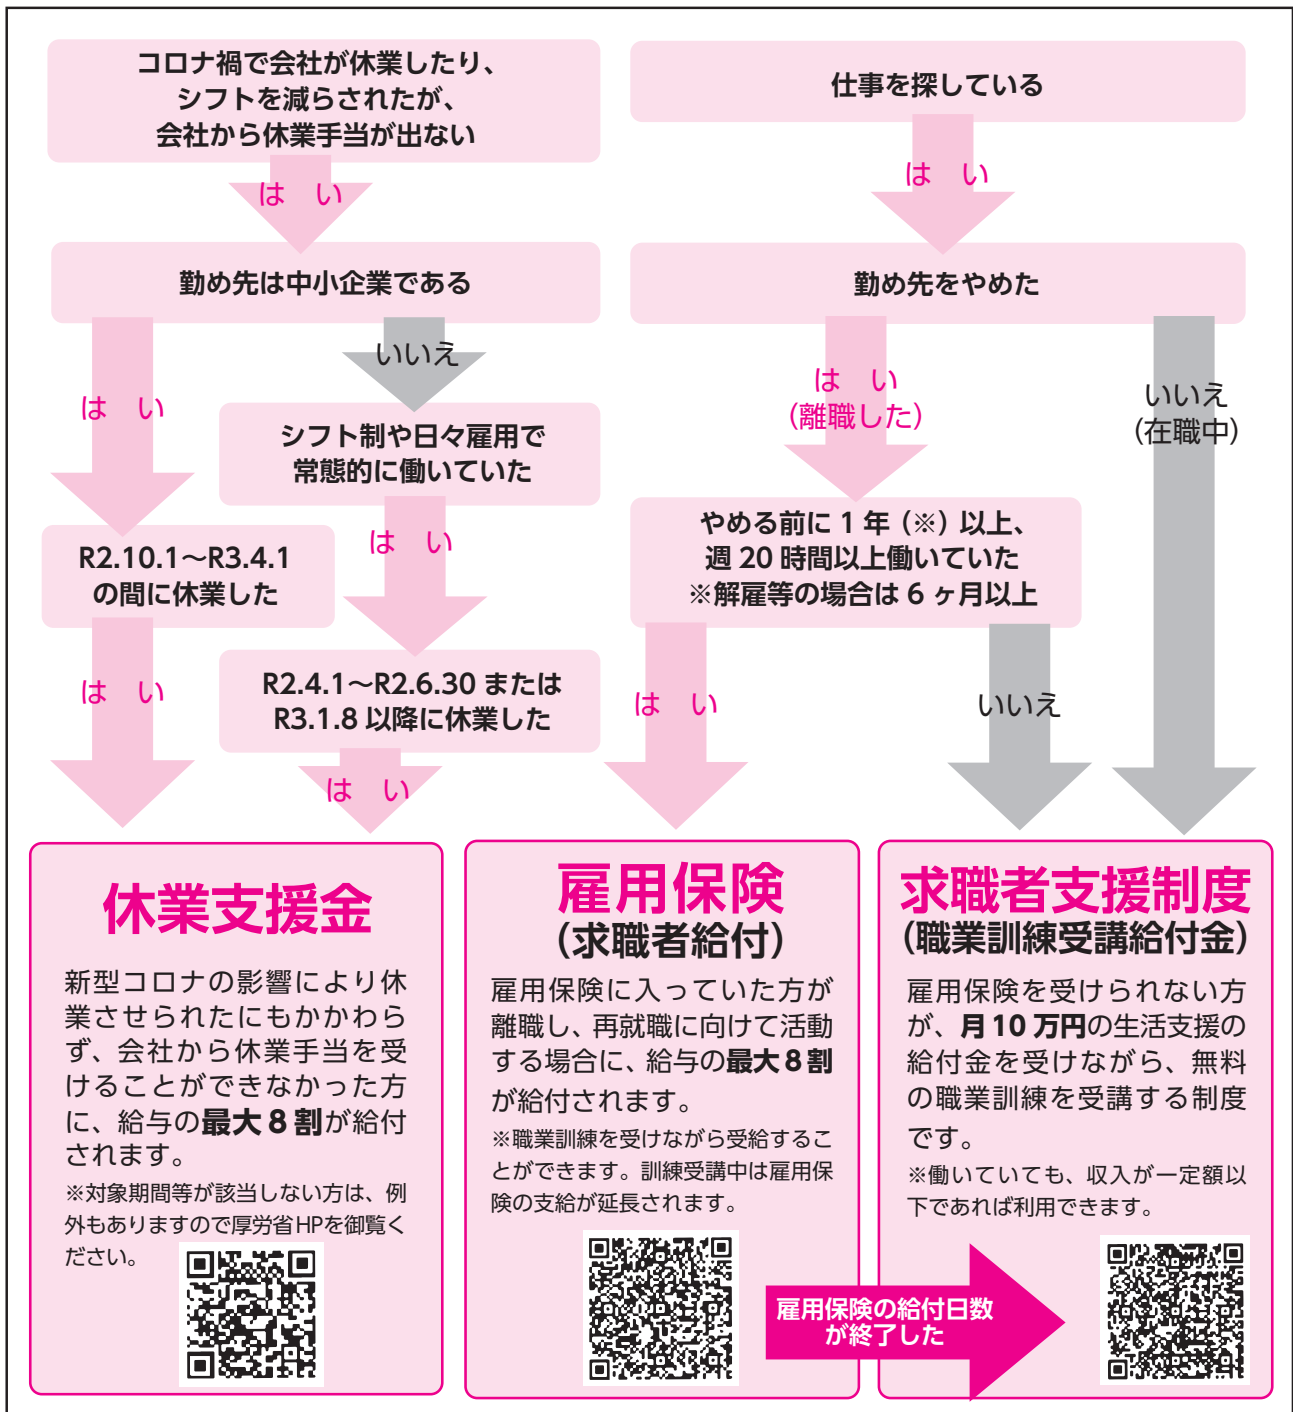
コロナ禍で会社が休業したり、シフトを減らされたが、会社から休業手当が出ない

はい

勤め先は中小企業である

はい

いいえ

シフト制や日々雇用で常態的に働いていた

はい

R2.10.1〜R3.4.1の間に休業した

はい

R2.4.1〜R2.6.30またはR3.1.8以降に休業した

はい

仕事を探している

はい

勤め先をやめた

はい（離職した）

いいえ（在職中）

やめる前に1年（※）以上、週20時間以上働いていた
※解雇等の場合は6ヶ月以上

はい

いいえ

休業支援金

新型コロナの影響により休業させられたにもかかわらず、会社から休業手当を受けることができなかった方に、給与の最大8割が給付されます。

※対象期間等が該当しない方は、例外もありますので厚労省HPを御覧ください。

雇用保険（求職者給付）

雇用保険に入っていた方が離職し、再就職に向けて活動する場合に、給与の最大8割が給付されます。

※職業訓練を受けながら受給することができます。訓練受講中は雇用保険の支給が延長されます。

雇用保険の給付日数が終了した

求職者支援制度（職業訓練受講給付金）

雇用保険を受けられない方が、月10万円の生活支援の給付金を受けながら、無料の職業訓練を受講する制度です。

※働いていても、収入が一定額以下であれば利用できます。